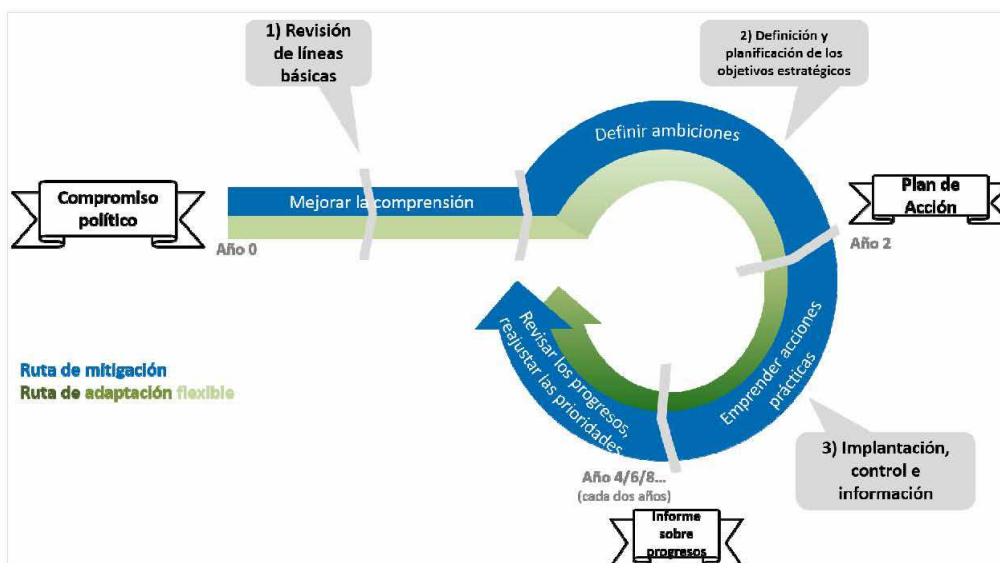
1) Revisión de líneas básicas

2) Definición y planificación de los objetivos estratégicos

Definir ambiciones

Compromiso político

Mejorar la comprensión

Plan de Acción

Año 0

Año 2

Revisar los progresos, reajustar las prioridades

Emprender acciones prácticas

Ruta de mitigación
Ruta de adaptación flexible

3) Implantación, control e información

Año 4/6/8...
(cada dos años)

Informe sobre progresos